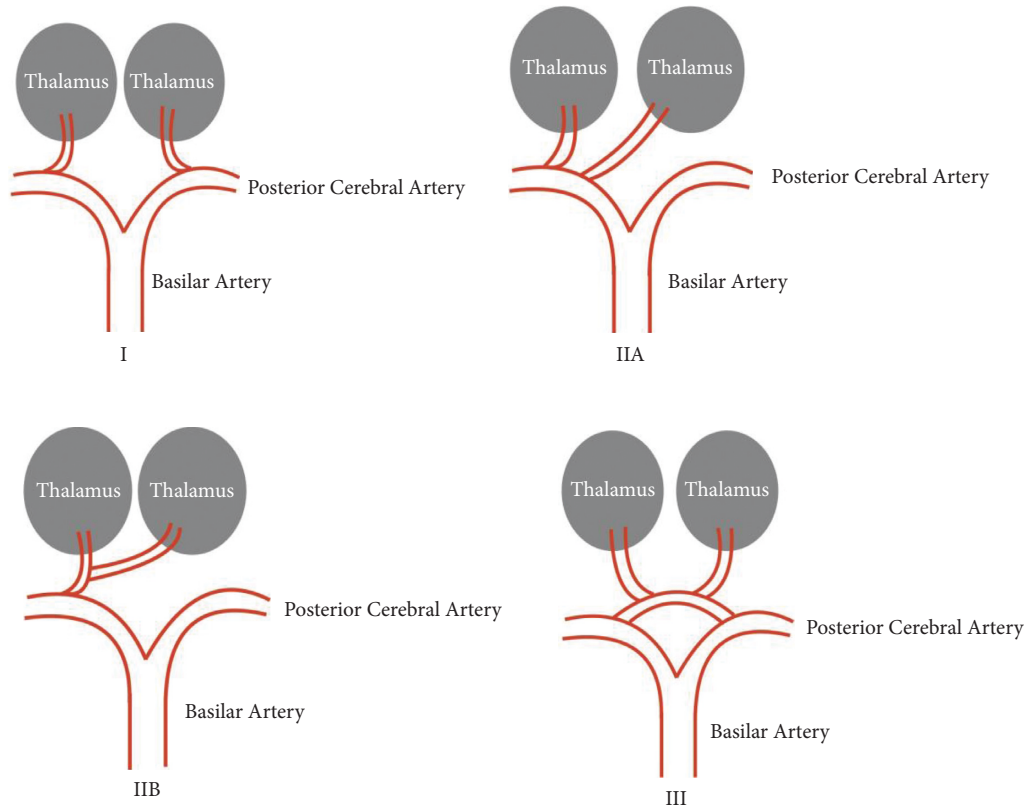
Thalamus
Thalamus
Posterior Cerebral Artery
Basilar Artery
I

Thalamus
Thalamus
Posterior Cerebral Artery
Basilar Artery
IIA

Thalamus
Thalamus
Posterior Cerebral Artery
Basilar Artery
IIB

Thalamus
Thalamus
Posterior Cerebral Artery
Basilar Artery
III